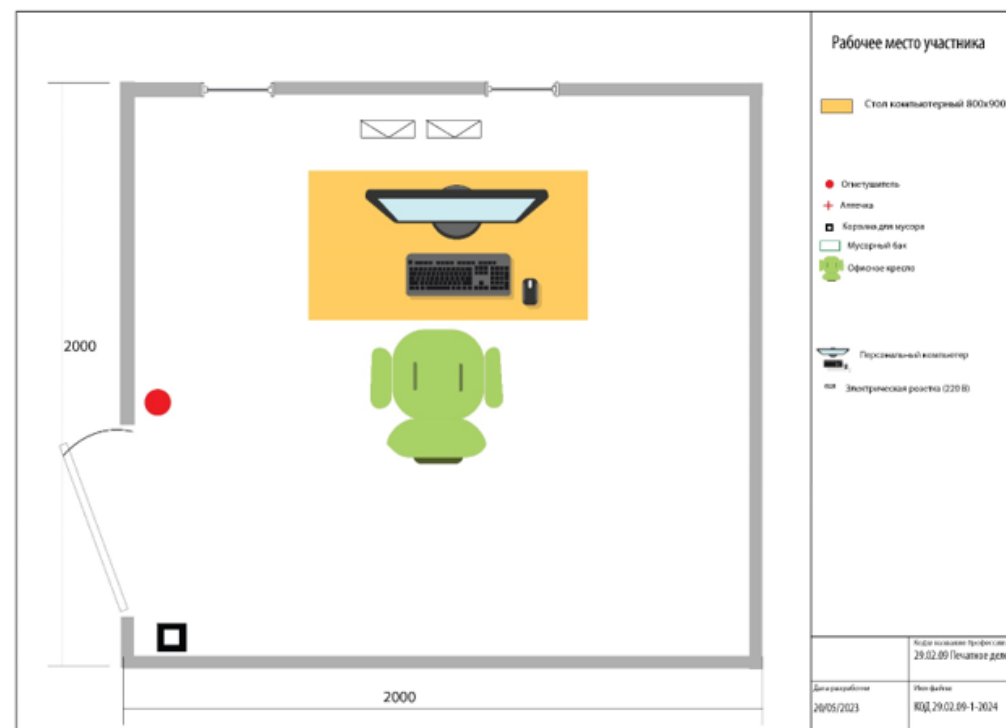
Рабочее место участника

Стол компьютерный 800x900

Огнетушитель

Аптечка

Корзина для мусора

Мусорный бак

Офисное кресло

Персональный компьютер

Электрическая розетка (220 В)

2000

2000

Код и название профессии
29.02.09 Печатное дел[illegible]

Дата разработки
20/05/2023

Имя файла
КОД 29.02.09-1-2024